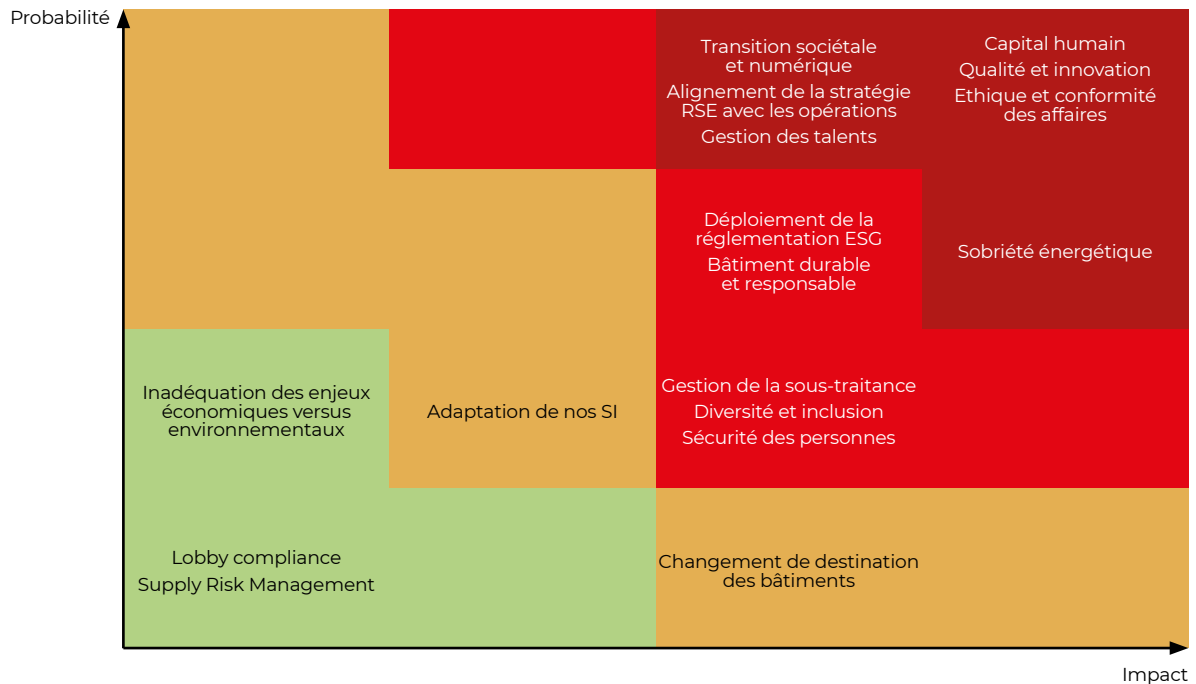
Probabilité

Transition sociétale et numérique
Alignement de la stratégie RSE avec les opérations
Gestion des talents

Capital humain
Qualité et innovation
Ethique et conformité des affaires

Déploiement de la réglementation ESG
Bâtiment durable et responsable

Sobriété énergétique

Inadéquation des enjeux économiques versus environnementaux

Adaptation de nos SI

Gestion de la sous-traitance
Diversité et inclusion
Sécurité des personnes

Lobby compliance
Supply Risk Management

Changement de destination des bâtiments

Impact